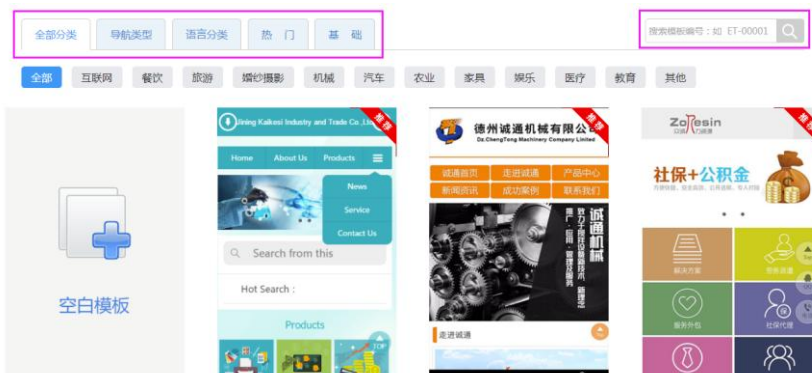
全部分类 导航类型 语言分类 热 门 基 础

搜索模板编号：如 ET-00001

全部 互联网 餐饮 旅游 婚纱摄影 机械 汽车 农业 家具 娱乐 医疗 教育 其他

空白模板

Jining Kaikosi Industry and Trade Co.,Ltd

推荐

Home About Us Products

News
Service
Contact Us

Search from this

Hot Search :

Products

TOP

德州诚通机械有限公司
Dz.ChengTong Machinery Company Limited

推荐

诚通首页 走进诚通 产品中心
新闻资讯 成功案例 联系我们

诚通机械

走进诚通

Zoresin

推荐

社保+公积金

解决方案 服务外包 社保代理